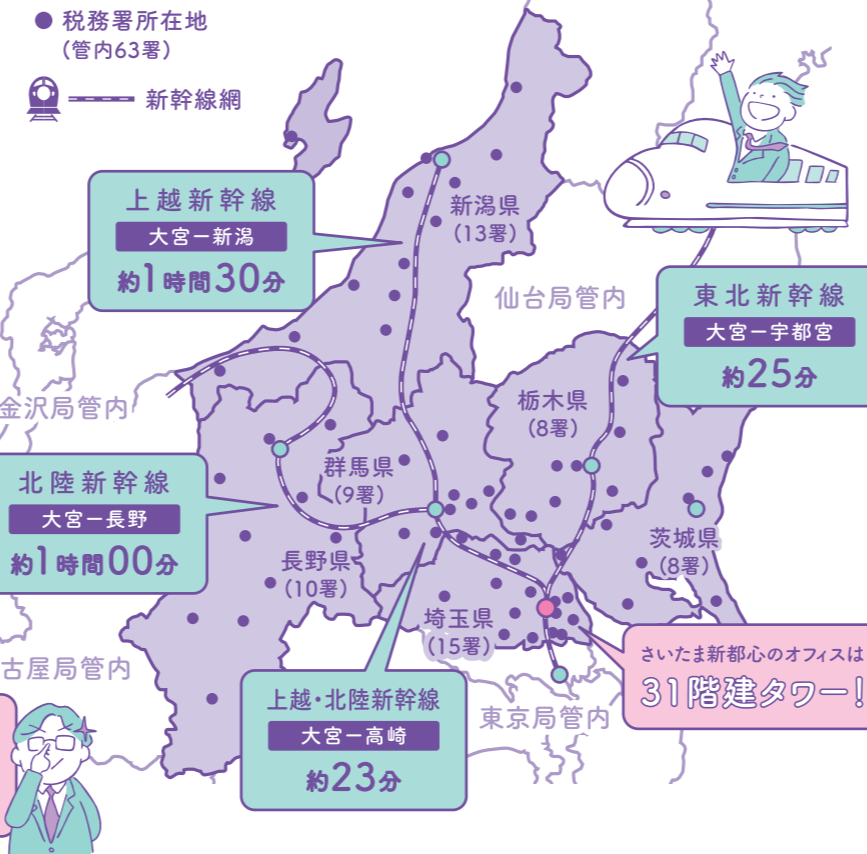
● 税務署所在地
(管内63署)

新幹線網

上越新幹線
大宮ー新潟
約1時間30分

新潟県
(13署)

仙台局管内

東北新幹線
大宮ー宇都宮
約25分

金沢局管内

栃木県
(8署)

北陸新幹線
大宮ー長野
約1時間00分

群馬県
(9署)

茨城県
(8署)

長野県
(10署)

埼玉県
(15署)

古屋局管内

さいたま新都心のオフィスは
31階建タワー!

上越・北陸新幹線
大宮ー高崎
約23分

東京局管内